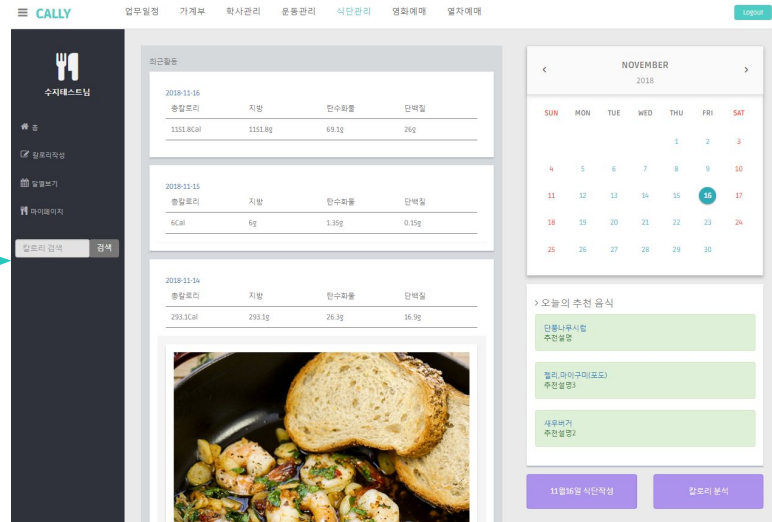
CALLY 업무일정 가계부 학사관리 운동관리 식단관리 영화예매 열차예매 Logout

수지테스트님

홈
칼로리작성
달별보기
마이페이지

칼로리 검색 검색

최근활동

2018-11-16

| 총칼로리 | 지방 | 탄수화물 | 단백질 |
|---|---|---|---|
| 1151.8Cal | 1151.8g | 69.1g | 26g |

2018-11-15

| 총칼로리 | 지방 | 탄수화물 | 단백질 |
|---|---|---|---|
| 6Cal | 6g | 1.35g | 0.15g |

2018-11-14

| 총칼로리 | 지방 | 탄수화물 | 단백질 |
|---|---|---|---|
| 293.1Cal | 293.1g | 26.3g | 16.9g |

NOVEMBER
2018

| SUN | MON | TUE | WED | THU | FRI | SAT |
|---|---|---|---|---|---|---|
| | | | | 1 | 2 | 3 |
| 4 | 5 | 6 | 7 | 8 | 9 | 10 |
| 11 | 12 | 13 | 14 | 15 | 16 | 17 |
| 18 | 19 | 20 | 21 | 22 | 23 | 24 |
| 25 | 26 | 27 | 28 | 29 | 30 | |

> 오늘의 추천 음식

단풍나무시럽
추천설명

젤리,마이구미(포도)
추천설명3

새우버거
추천설명2

11월16일 식단작성

칼로리 분석